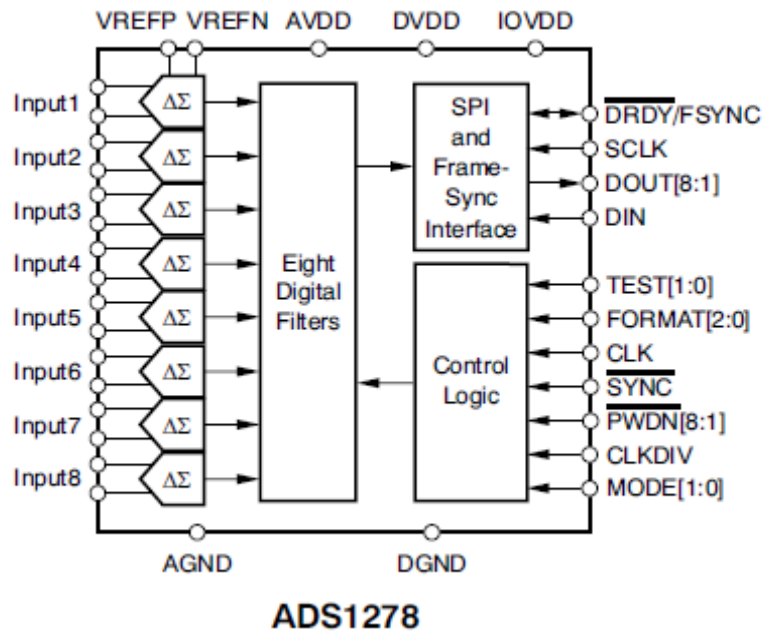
VREFP VREFN AVDD DVDD IOVDD

Input1
Input2
Input3
Input4
Input5
Input6
Input7
Input8

$\Delta\Sigma$
$\Delta\Sigma$
$\Delta\Sigma$
$\Delta\Sigma$
$\Delta\Sigma$
$\Delta\Sigma$
$\Delta\Sigma$
$\Delta\Sigma$

Eight Digital Filters

SPI and Frame-Sync Interface

Control Logic

$\overline{DRDY}$/FSYNC
SCLK
DOUT[8:1]
DIN
TEST[1:0]
FORMAT[2:0]
CLK
$\overline{SYNC}$
$\overline{PWDN}$[8:1]
CLKDIV
MODE[1:0]

AGND DGND

ADS1278